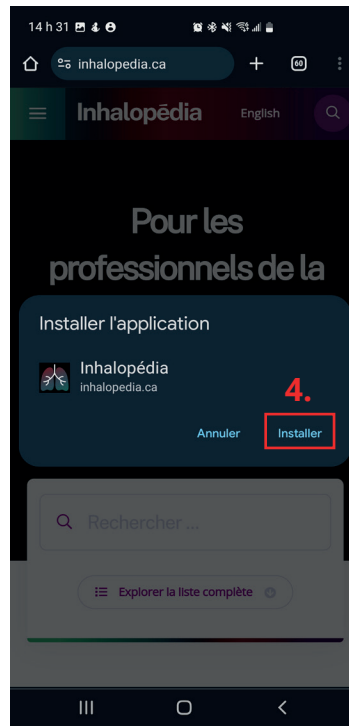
14 h 31

inhalopedia.ca

60

Inhalopédia

English

Pour les professionnels de la

Installer l'application

Inhalopédia
inhalopedia.ca

4.

Annuler

Installer

Rechercher ...

Explorer la liste complète